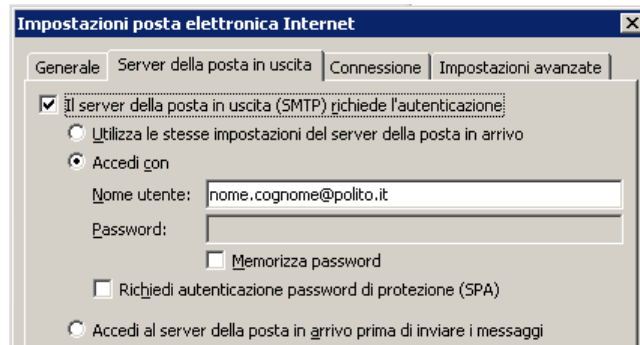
Impostazioni posta elettronica Internet

Generale | Server della posta in uscita | Connessione | Impostazioni avanzate

☑ Il server della posta in uscita (SMTP) richiede l'autenticazione

○ Utilizza le stesse impostazioni del server della posta in arrivo

◉ Accedi con

Nome utente: nome.cognome@polito.it

Password:

☐ Memorizza password

☐ Richiedi autenticazione password di protezione (SPA)

○ Accedi al server della posta in arrivo prima di inviare i messaggi